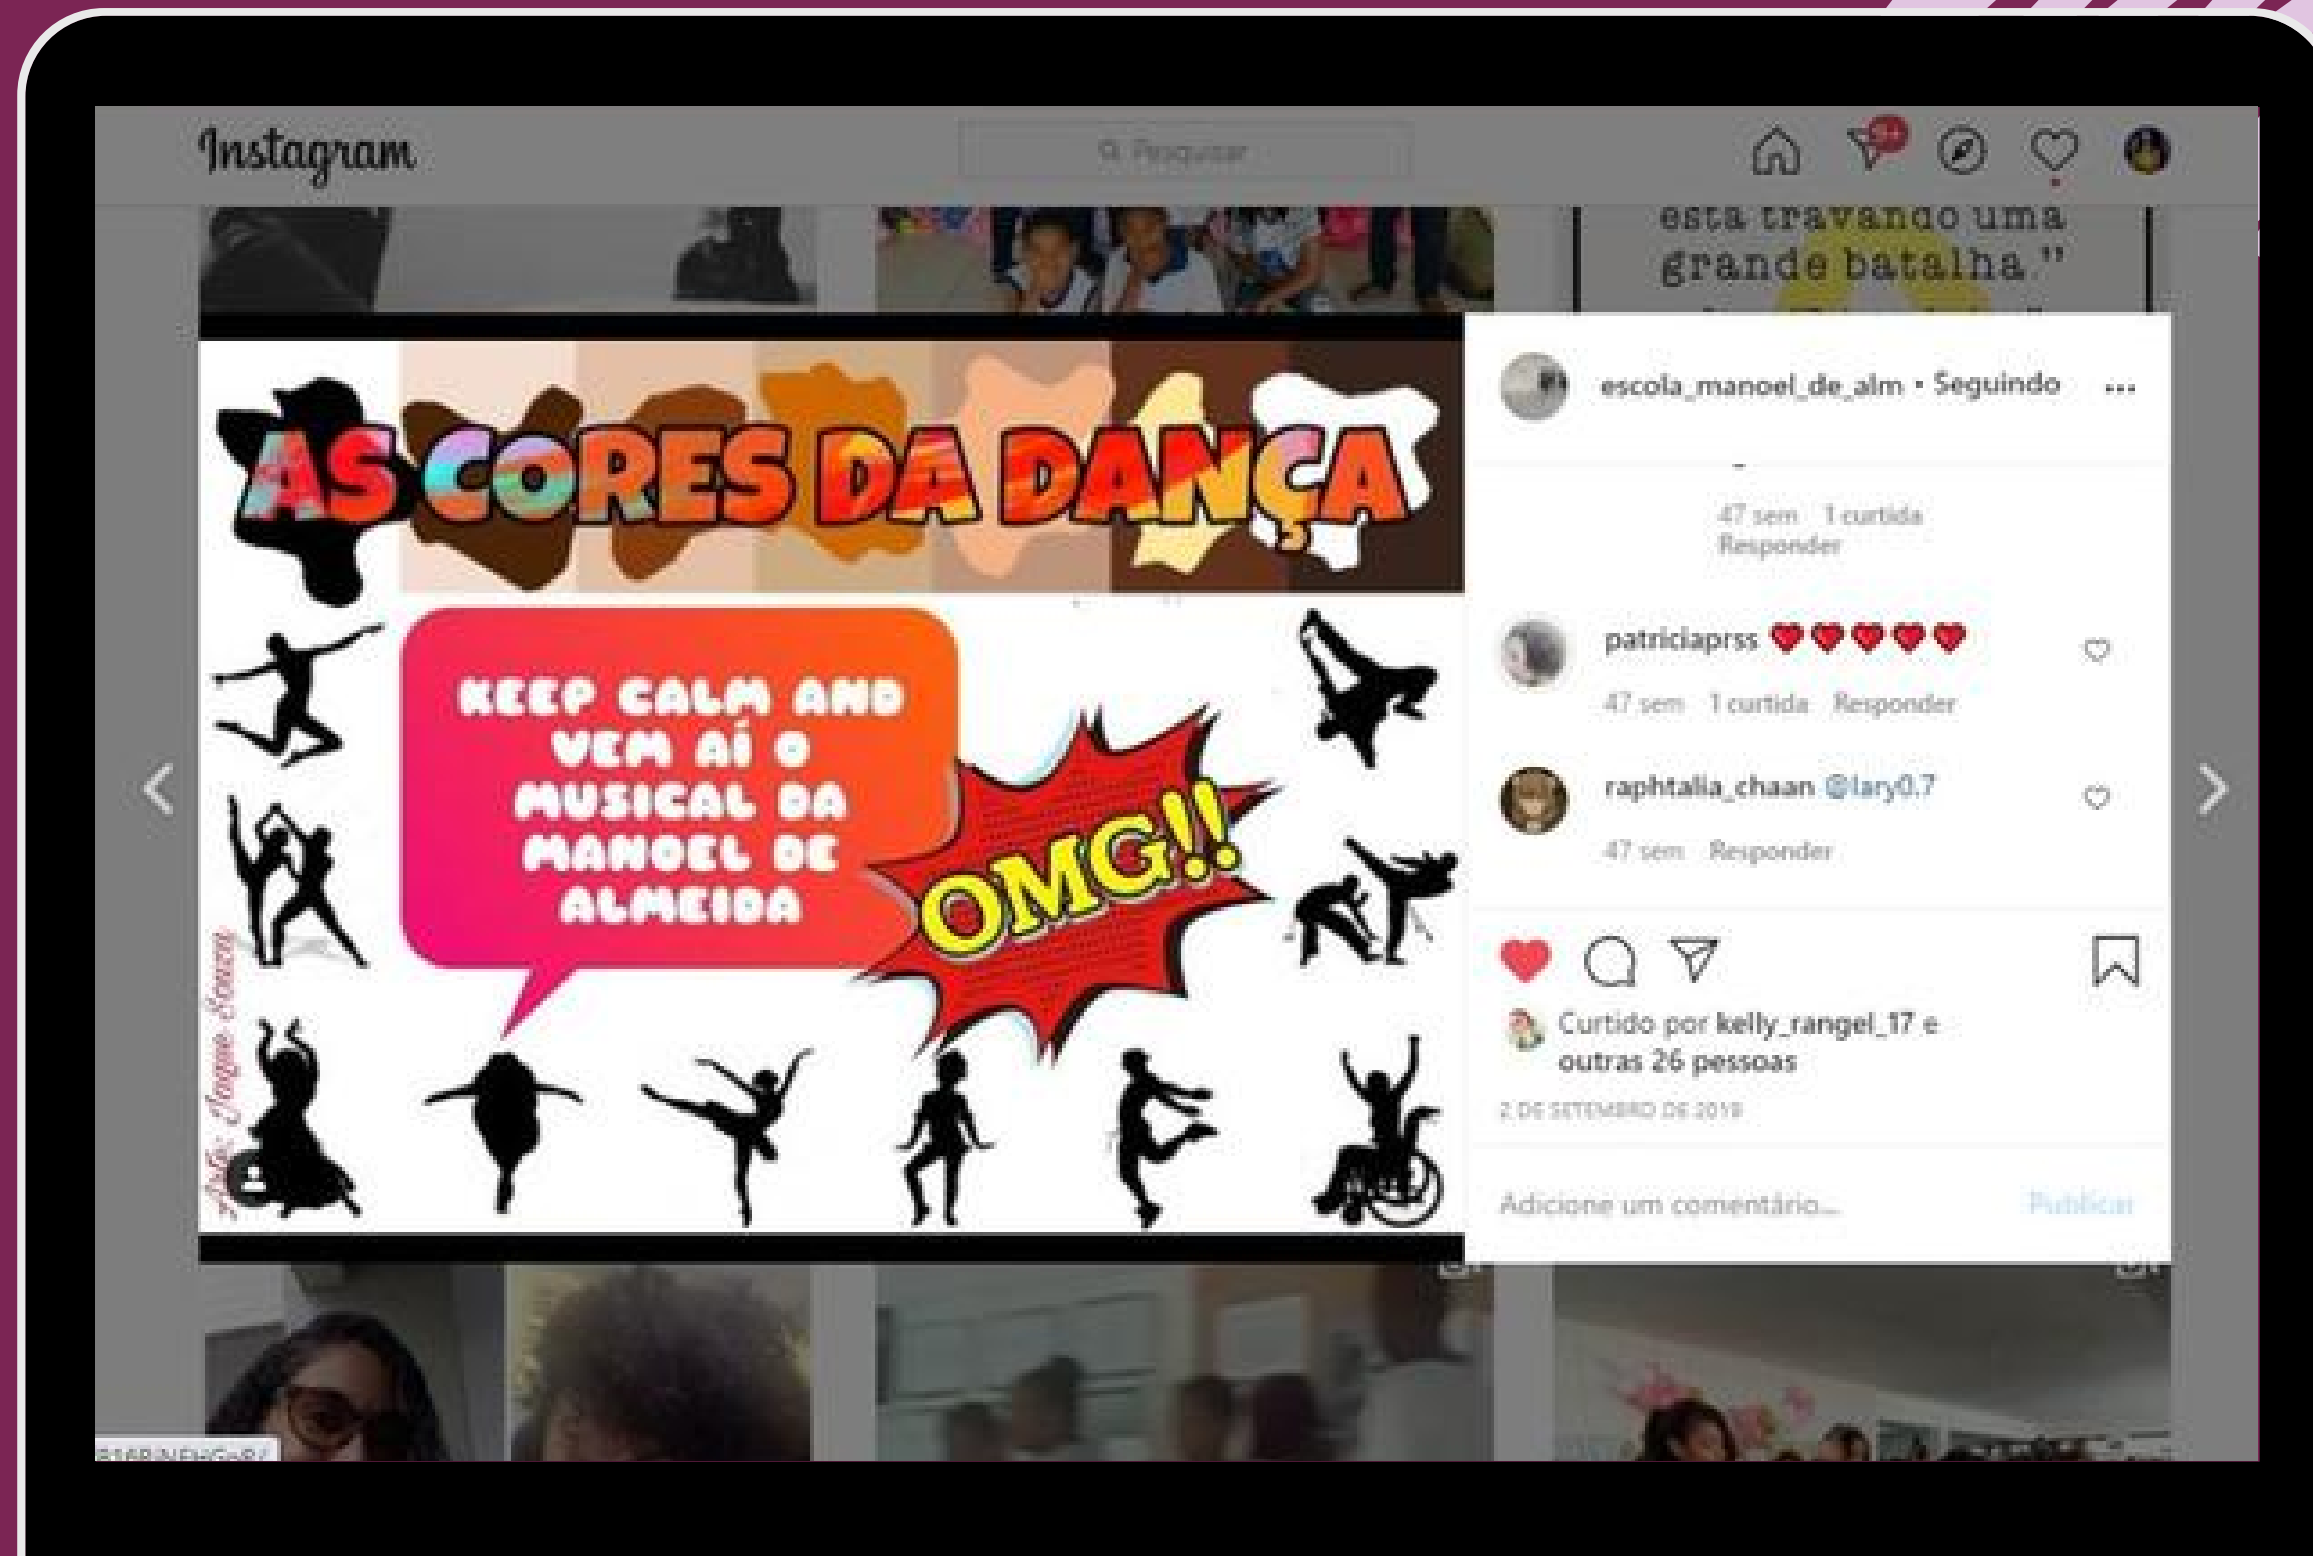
Instagram

Pesquisar

esta travando uma grande batalha."

AS CORES DA DANÇA

KEEP CALM AND VEM AÍ O MUSICAL DA MANOEL DE ALMEIDA

OMG!!

Arte: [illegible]

escola_manoel_de_alm • Seguindo ...

47 sem 1 curtida
Responder

patriciaprss ♥♥♥♥♥
47 sem 1 curtida Responder

raphtalia_chaan @lary0.7
47 sem Responder

Curtido por kelly_rangel_17 e outras 26 pessoas

2 DE SETEMBRO DE 2019

Adicione um comentário...

Publicar